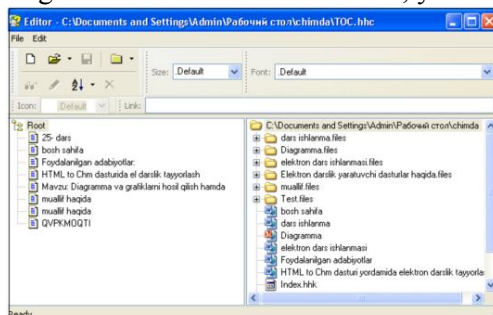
Editor - C:\Documents and Settings\Admin\Рабочий стол\chimda\TOC.hhc

File Edit

Size: Default

Font: Default

Icon: Default

Link:

Root
25- dars
bosh sahifa
Foydalanilgan adabiyotlar:
HTML to Chm dasturida el darslik tayyorlash
Mavzu: Diagramma va grafiklarni hosil qilish hamda
muallif haqida
muallif haqida
QVPKMOQTI

C:\Documents and Settings\Admin\Рабочий стол\chimda
dars ishlanma.files
Diagramma.files
elektron dars ishlanmasi.files
Elektron darslik yaratuvchi dasturlar haqida.files
muallif.files
Test.files
bosh sahifa
dars ishlanma
Diagramma
elektron dars ishlanmasi
Foydalanilgan adabiyotlar
HTML to Chm dasturi yordamida elektron darslik tayyorla
Index.hhk

Ready